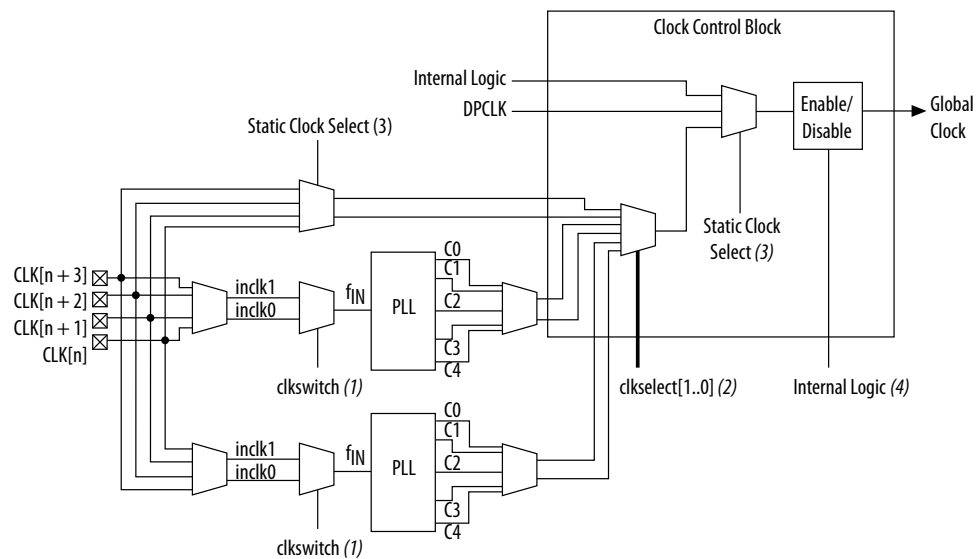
Clock Control Block

Internal Logic

DPCLK

Enable/ Disable

Global Clock

Static Clock Select (3)

Static Clock Select *(3)*

CLK[n + 3]
CLK[n + 2]
CLK[n + 1]
CLK[n]

inclk1
inclk0

$f_{IN}$

PLL

C0
C1
C2
C3
C4

clkswitch *(1)*

clkselect[1..0] *(2)*

Internal Logic *(4)*

inclk1
inclk0

$f_{IN}$

PLL

C0
C1
C2
C3
C4

clkswitch *(1)*